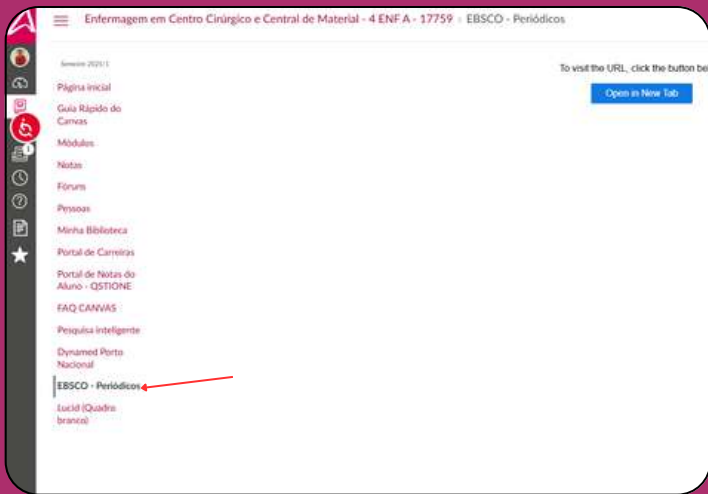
Enfermagem em Centro Cirúrgico e Central de Material - 4 ENF A - 17759 › EBSCO - Periódicos

Semestre 2021/1

Página inicial
Guia Rápido do Canvas
Módulos
Notas
Fóruns
Pessoas
Minha Biblioteca
Portal de Carreiras
Portal de Notas do Aluno - QSTIONE
FAQ CANVAS
Pesquisa inteligente
Dynamed Porto Nacional
EBSCO - Periódicos
Lucid (Quadro branco)

To visit the URL, click the button be

Open in New Tab